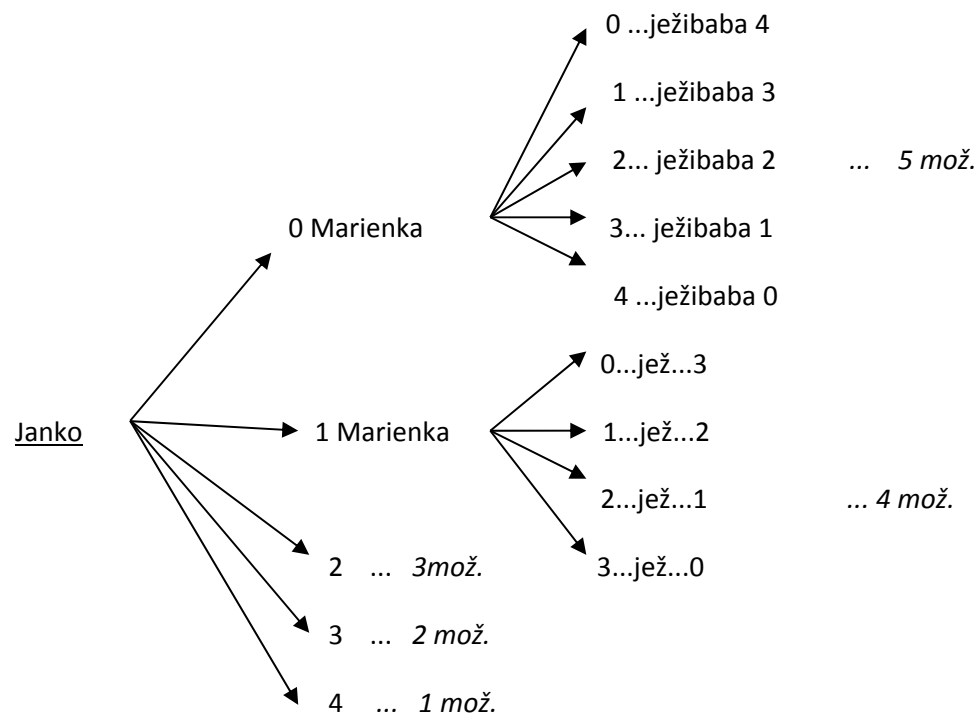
0 ...ježibaba 4

1 ...ježibaba 3

2... ježibaba 2 ... 5 mož.

0 Marienka

3... ježibaba 1

4 ...ježibaba 0

0...jež...3

Janko

1 Marienka

1...jež...2

2...jež...1 ... 4 mož.

2 ... 3mož.

3...jež...0

3 ... 2 mož.

4 ... 1 mož.